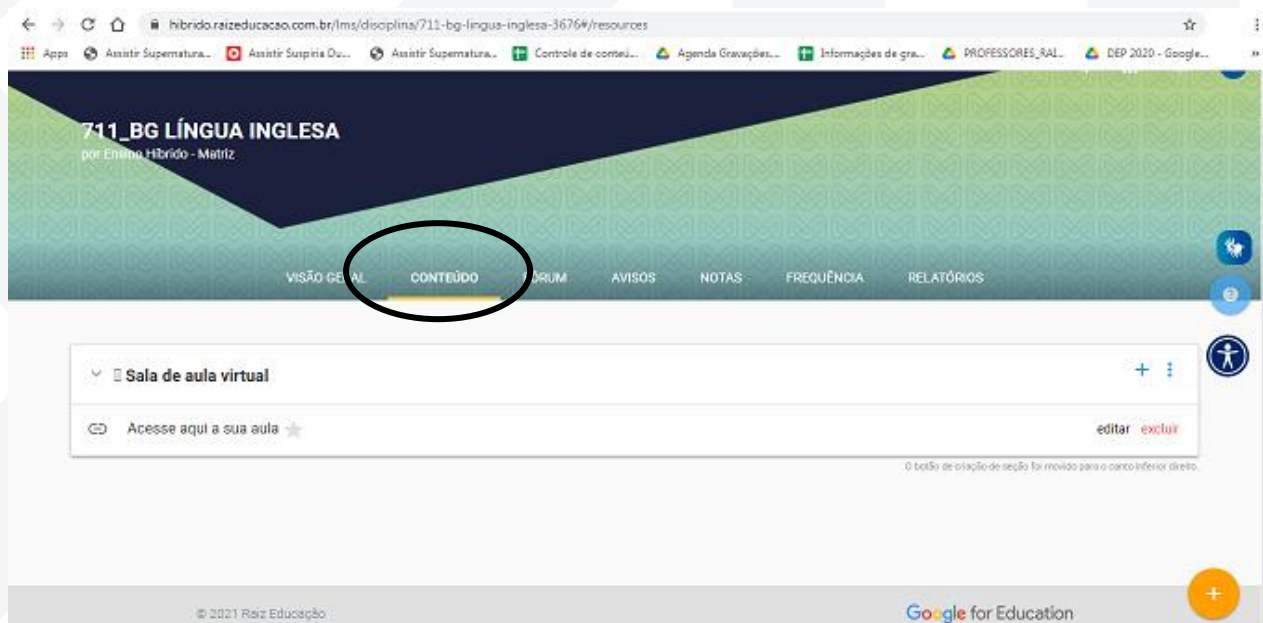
hibrido.raizeducacao.com.br/lms/disciplina/711-bg-lingua-inglesa-3676#/resources

Apps Assistir Supernatura... Assistir Suspiria Du... Assistir Supernatura... Controle de conteú... Agenda Gravações... Informações de gra... PROFESSORES_RAI... DEP 2020 - Google...

711_BG LÍNGUA INGLESA
por Ensino Híbrido - Matriz

VISÃO GE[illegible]AL CONTEÚDO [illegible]ÓRUM AVISOS NOTAS FREQUÊNCIA RELATÓRIOS

Sala de aula virtual

Acesse aqui a sua aula

editar excluir

O botão de criação de seção foi movido para o canto inferior direito.

© 2021 Raiz Educação

Google for Education